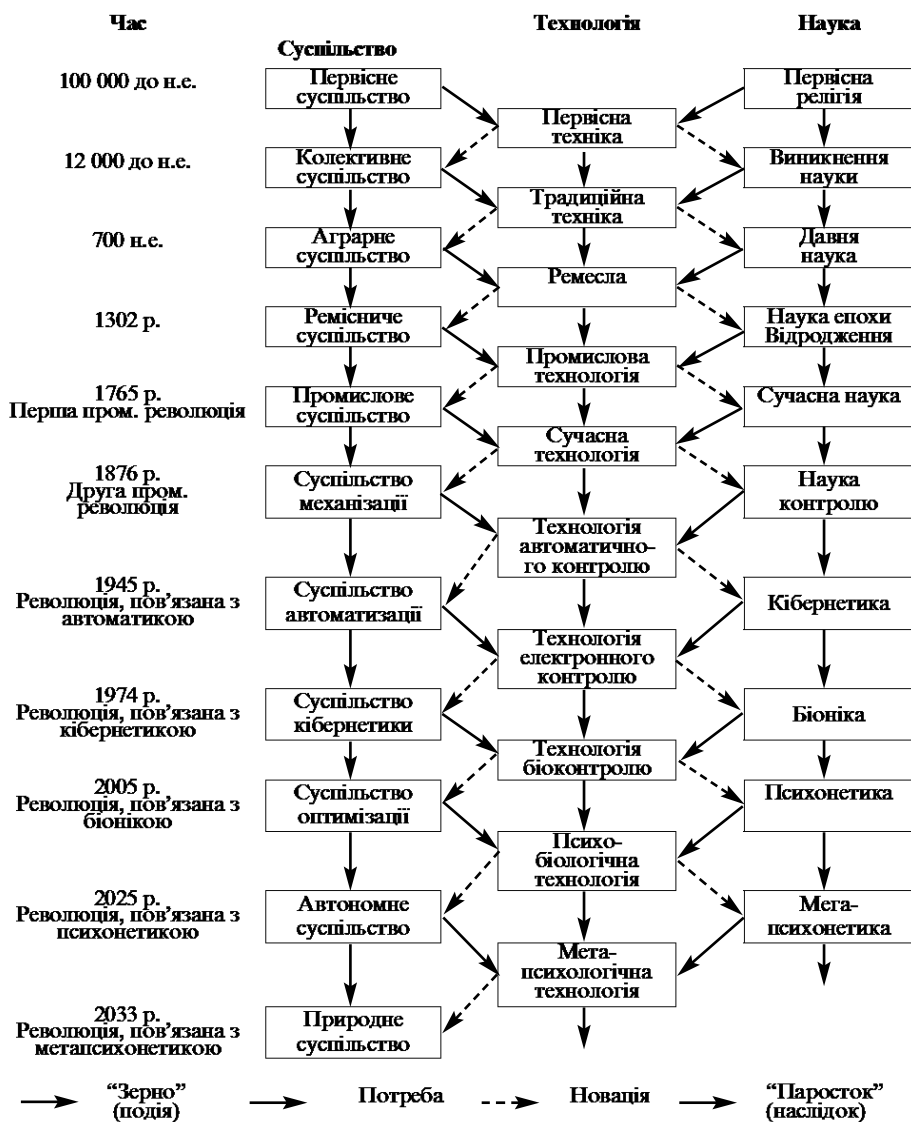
Час

Суспільство

Технологія

Наука

100 000 до н.е.

Первісне суспільство

Первісна релігія

Первісна техніка

12 000 до н.е.

Колективне суспільство

Виникнення науки

Традиційна техніка

700 н.е.

Аграрне суспільство

Давня наука

Ремесла

1302 р.

Ремісниче суспільство

Наука епохи Відродження

Промислова технологія

1765 р. Перша пром. революція

Промислове суспільство

Сучасна наука

Сучасна технологія

1876 р. Друга пром. революція

Суспільство механізації

Наука контролю

Технологія автоматичного контролю

1945 р. Революція, пов'язана з автоматикою

Суспільство автоматизації

Кібернетика

Технологія електронного контролю

1974 р. Революція, пов'язана з кібернетикою

Суспільство кібернетики

Біоніка

Технологія біоконтролю

2005 р. Революція, пов'язана з біонікою

Суспільство оптимізації

Психонетика

Психобіологічна технологія

2025 р. Революція, пов'язана з психонетикою

Автономне суспільство

Мега-психонетика

Мета-психологічна технологія

2033 р. Революція, пов'язана з метапсихонетикою

Природне суспільство

"Зерно" (подія)

Потреба

Новація

"Паросток" (наслідок)